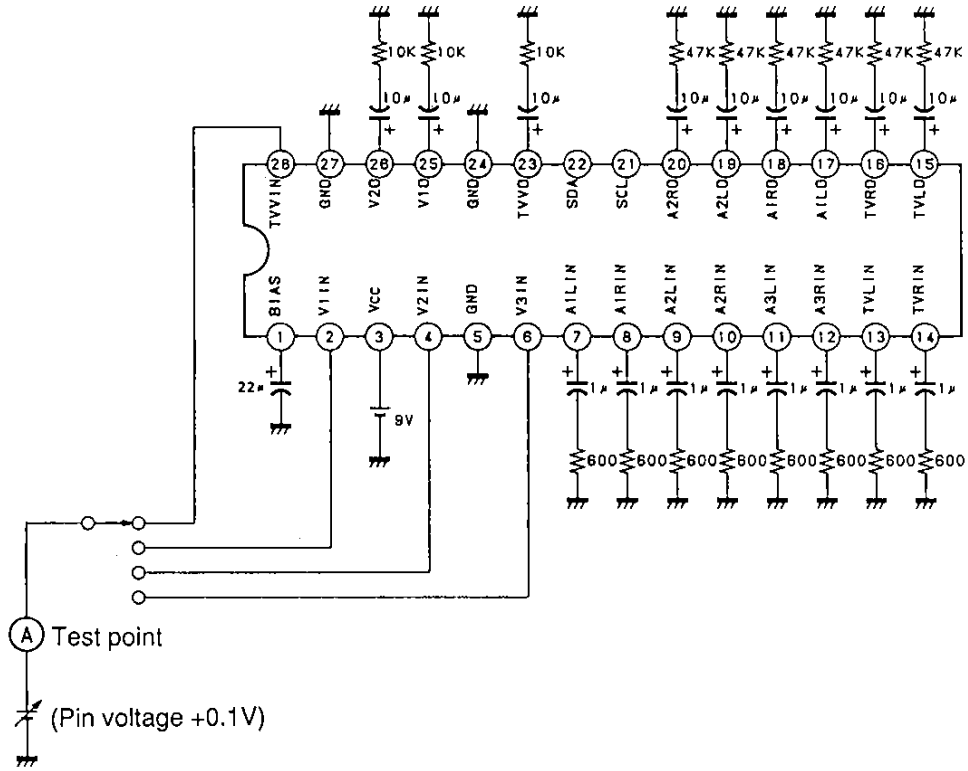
10K 10K 10K 47K 47K 47K 47K 47K 47K

10µ 10µ 10µ 10µ 10µ 10µ 10µ 10µ 10µ

+ + + + + + + + +

28 27 26 25 24 23 22 21 20 19 18 17 16 15

TVVIN GND V2O V1O GND TVVO SDA SCL A2RO A2LO A1RO A1LO TVRO TVLO

BIAS V1IN Vcc V2IN GND V3IN A1LIN A1RIN A2LIN A2RIN A3LIN A3RIN TVLIN TVRIN

1 2 3 4 5 6 7 8 9 10 11 12 13 14

+ 22µ

9V

+ + + + + + + +

1µ 1µ 1µ 1µ 1µ 1µ 1µ 1µ

600 600 600 600 600 600 600 600

A Test point

(Pin voltage +0.1V)